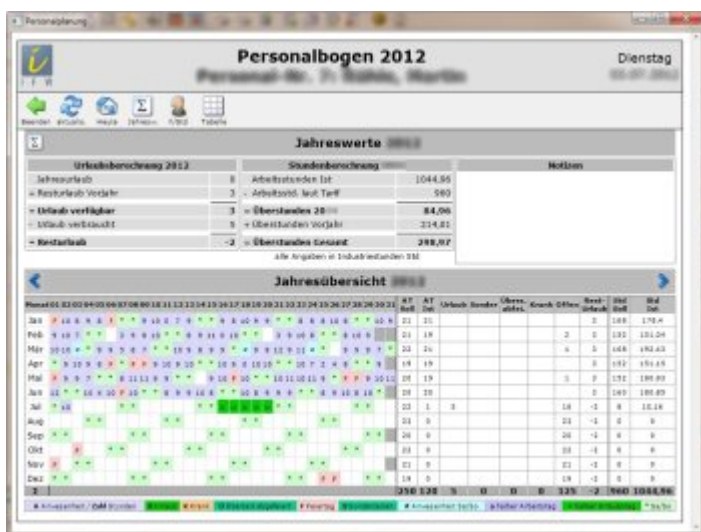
Personalplanung

Personalbogen 2012

Dienstag

Beenden Aktuelle Heute Jahreswerte Arbeit Tabelle

Jahreswerte

| Urlaubsberechnung 2012 | |
|---|---|
| Jahresurlaub | 8 |
| + Resturlaub Vorjahr | 3 |
| = Urlaub verfügbar | 3 |
| - Urlaub verbraucht | 5 |
| = Resturlaub | -2 |

| Stundenberechnung | |
|---|---|
| Arbeitsstunden Ist | 1044,96 |
| - Arbeitsstd. laut Tarif | 960 |
| = Überstunden 20 | 84,96 |
| + Überstunden Vorjahr | 214,81 |
| = Überstunden Gesamt | 298,97 |

Alle Angaben in Industriestunden Std

Notizen

Jahresübersicht

Monat 01 02 03 04 05 06 07 08 09 10 11 12 13 14 15 16 17 18 19 20 21 22 23 24 25 26 27 28 29 30 31 AT Soll AT Ist Urlaub Sonder Überst. abfei. Krank Offen Rest-Urlaub Std Soll Std Ist

| Monat | AT Soll | AT Ist | Urlaub | Sonder | Überst. abfei. | Krank | Offen | Rest-Urlaub | Std Soll | Std Ist |
|---|---|---|---|---|---|---|---|---|---|---|
| Jan | 21 | 21 | | | | | | 3 | 168 | 178,4 |
| Feb | 21 | 19 | | | | | 2 | 3 | 152 | 181,04 |
| Mär | 22 | 21 | | | | | 1 | 3 | 168 | 192,63 |
| Apr | 19 | 19 | | | | | | 3 | 152 | 151,15 |
| Mai | 20 | 19 | | | | | 1 | 3 | 152 | 190,93 |
| Jun | 21 | 20 | | | | | | 3 | 160 | 180,85 |
| Jul | 22 | 1 | 5 | | | | 16 | -2 | 8 | 10,16 |
| Aug | 23 | 0 | | | | | 23 | -2 | 0 | 0 |
| Sep | 20 | 0 | | | | | 20 | -2 | 0 | 0 |
| Okt | 22 | 0 | | | | | 22 | -2 | 0 | 0 |
| Nov | 21 | 0 | | | | | 21 | -2 | 0 | 0 |
| Dez | 19 | 0 | | | | | 19 | -2 | 0 | 0 |
| | 250 | 120 | 5 | 0 | 0 | 0 | 125 | -2 | 960 | 1044,96 |

# Anwesenheit / Std Stunden | Bereit | # Krank | Überstd. abgefeiert | F Feiertag | Sonderurlaub | # Anwesenheit Sa/So | halber Arbeitstag | halber Urlaubstag | * Sa/So